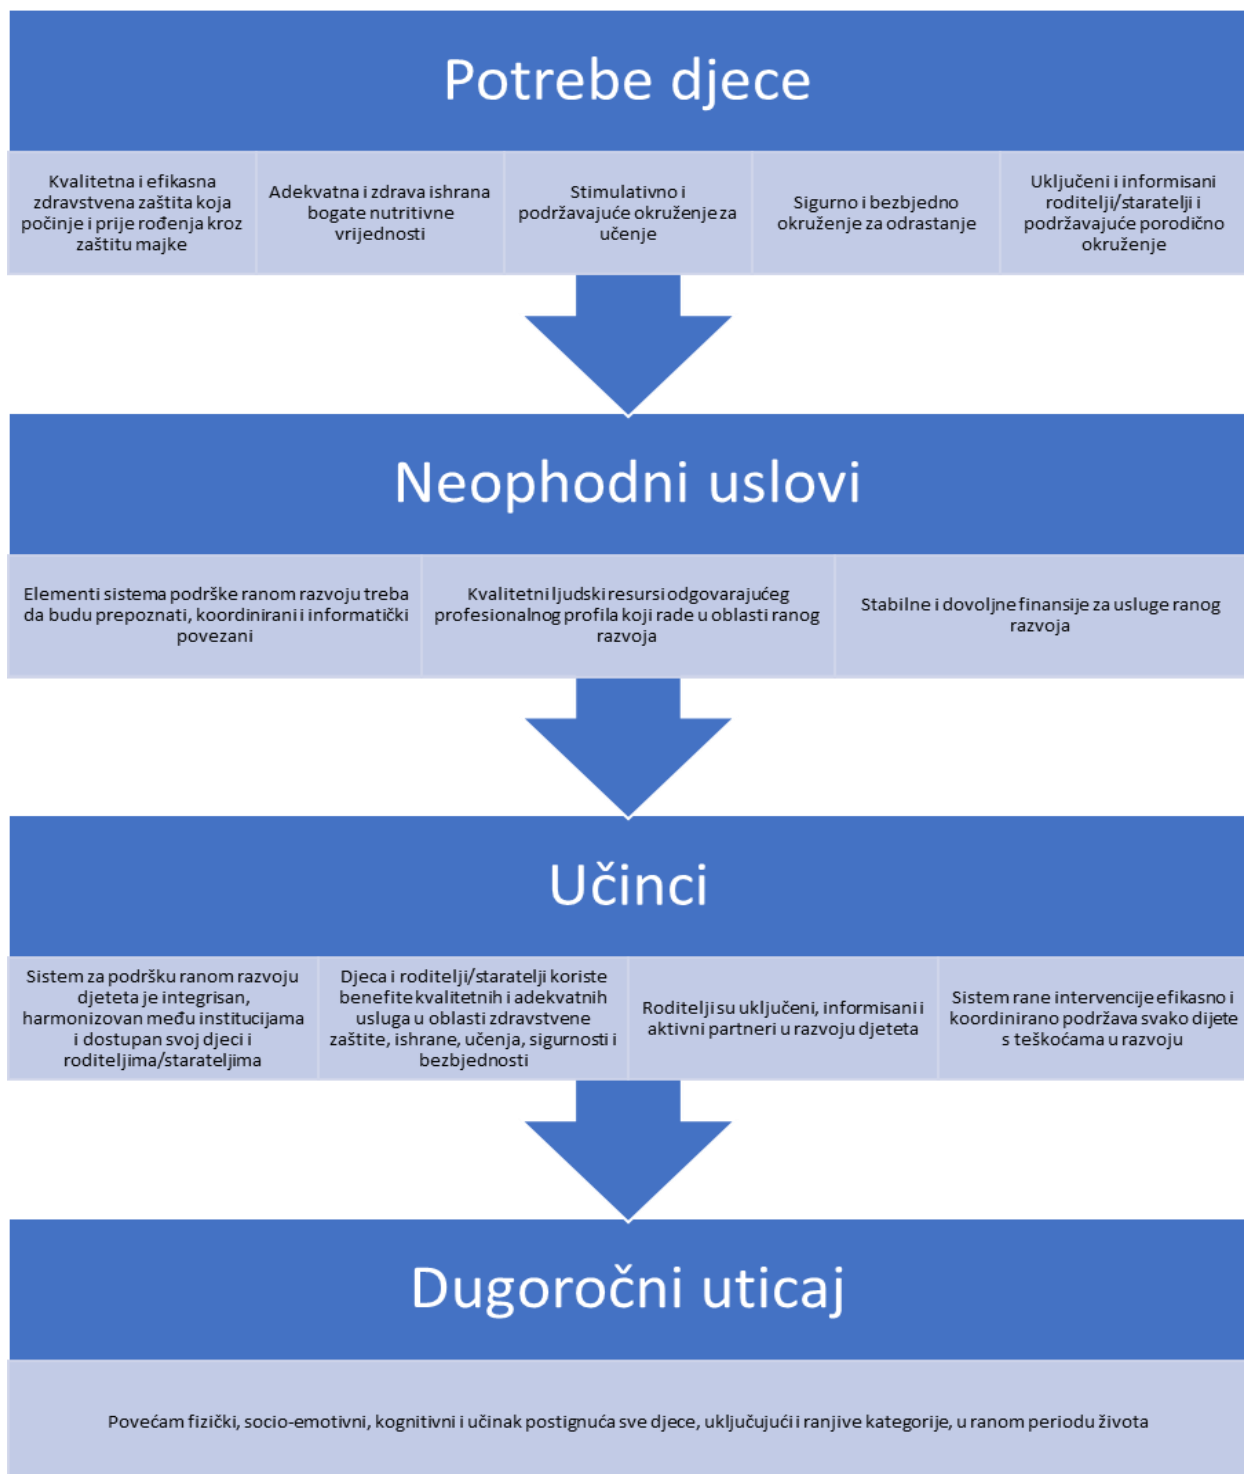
Potrebe djece

Kvalitetna i efikasna zdravstvena zaštita koja počinje i prije rođenja kroz zaštitu majke

Adekvatna i zdrava ishrana bogate nutritivne vrijednosti

Stimulativno i podržavajuće okruženje za učenje

Sigurno i bezbjedno okruženje za odrastanje

Uključeni i informisani roditelji/staratelji i podržavajuće porodično okruženje

Neophodni uslovi

Elementi sistema podrške ranom razvoju treba da budu prepoznati, koordinirani i informatički povezani

Kvalitetni ljudski resursi odgovarajućeg profesionalnog profila koji rade u oblasti ranog razvoja

Stabilne i dovoljne finansije za usluge ranog razvoja

Učinci

Sistem za podršku ranom razvoju djeteta je integrisan, harmonizovan među institucijama i dostupan svoj djeci i roditeljima/starateljima

Djeca i roditelji/staratelji koriste benefite kvalitetnih i adekvatnih usluga u oblasti zdravstvene zaštite, ishrane, učenja, sigurnosti i bezbjednosti

Roditelji su uključeni, informisani i aktivni partneri u razvoju djeteta

Sistem rane intervencije efikasno i koordinirano podržava svako dijete s teškoćama u razvoju

Dugoročni uticaj

Povećam fizički, socio-emotivni, kognitivni i učinak postignuća sve djece, uključujući i ranjive kategorije, u ranom periodu života